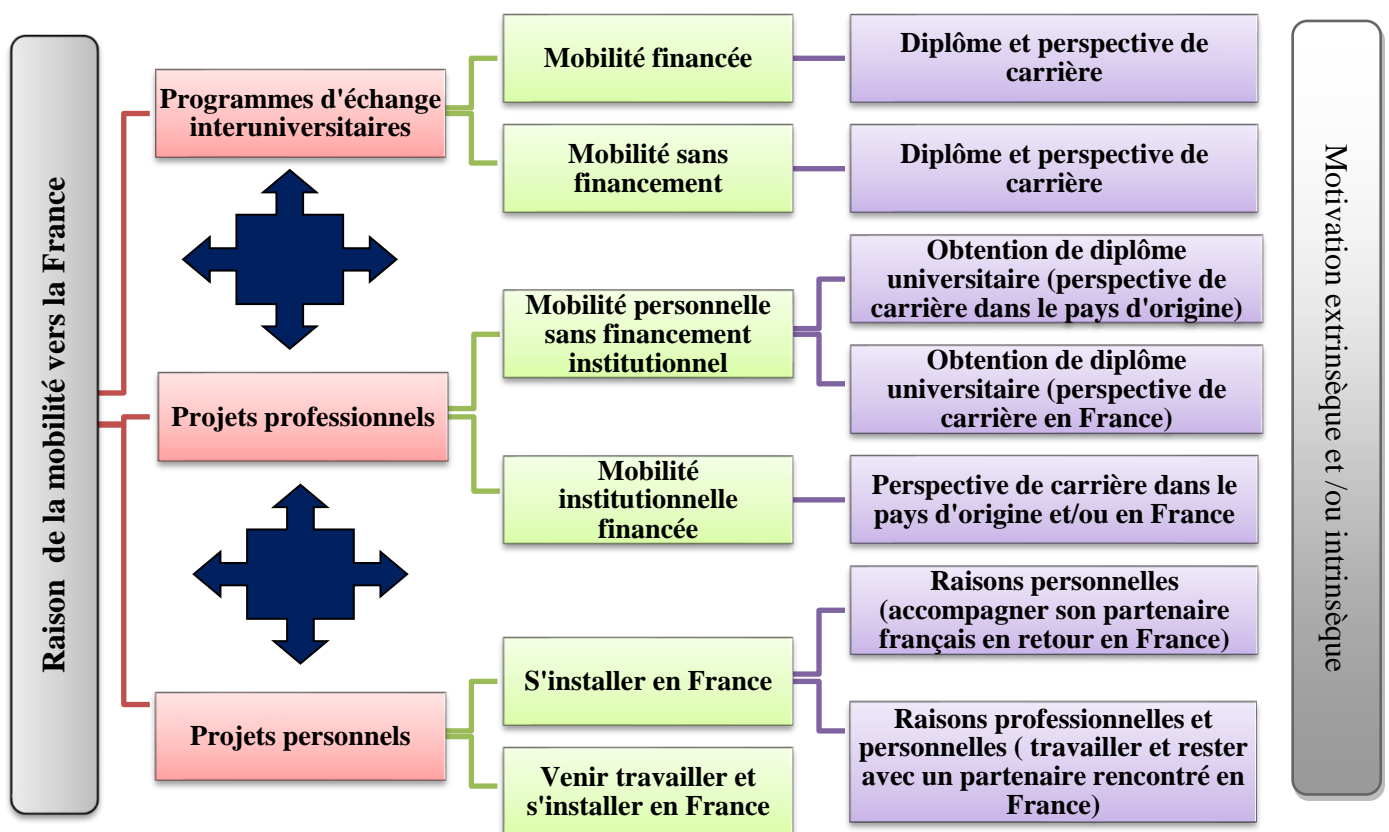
Raison de la mobilité vers la France

Programmes d'échange interuniversitaires

Mobilité financée

Diplôme et perspective de carrière

Mobilité sans financement

Diplôme et perspective de carrière

Projets professionnels

Mobilité personnelle sans financement institutionnel

Obtention de diplôme universitaire (perspective de carrière dans le pays d'origine)

Obtention de diplôme universitaire (perspective de carrière en France)

Mobilité institutionnelle financée

Perspective de carrière dans le pays d'origine et/ou en France

Projets personnels

S'installer en France

Raisons personnelles (accompagner son partenaire français en retour en France)

Raisons professionnelles et personnelles ( travailler et rester avec un partenaire rencontré en France)

Venir travailler et s'installer en France

Motivation extrinsèque et /ou intrinsèque